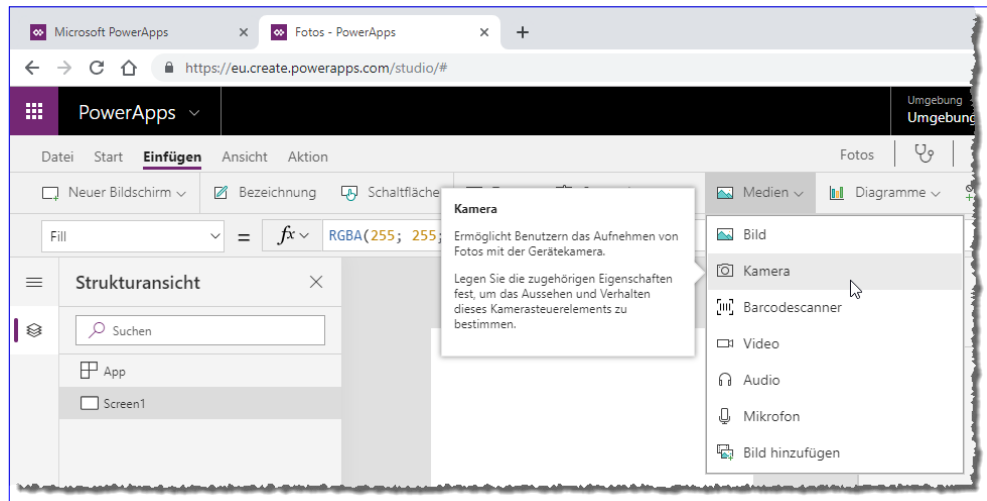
Microsoft PowerApps ×
Fotos - PowerApps ×
+

https://eu.create.powerapps.com/studio/#

PowerApps

Umgebung
Umgebung

Datei Start Einfügen Ansicht Aktion

Fotos

Neuer Bildschirm
Bezeichnung
Schaltfläche
Medien
Diagramme

Fill
$fx$
RGBA(255; 255;

Kamera

Ermöglicht Benutzern das Aufnehmen von Fotos mit der Gerätekamera.

Legen Sie die zugehörigen Eigenschaften fest, um das Aussehen und Verhalten dieses Kamerasteuerelements zu bestimmen.

Bild
Kamera
Barcodescanner
Video
Audio
Mikrofon
Bild hinzufügen

Strukturansicht
Suchen
App
Screen1